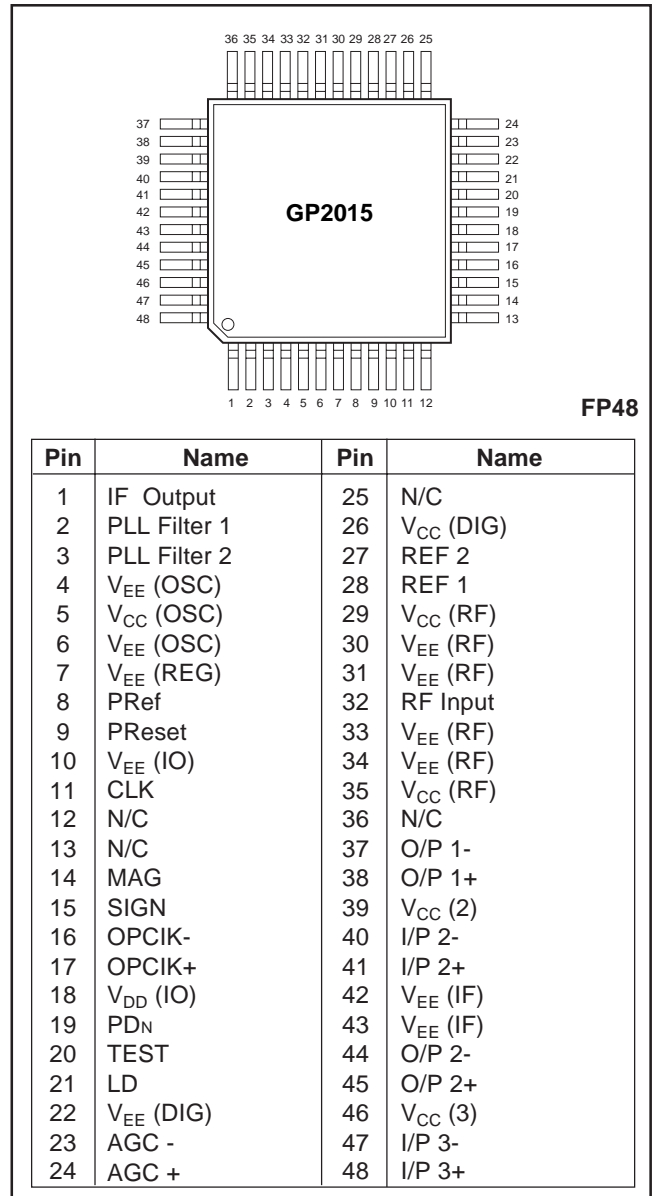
36 35 34 33 32 31 30 29 28 27 26 25

37
38
39
40
41
42
43
44
45
46
47
48

24
23
22
21
20
19
18
17
16
15
14
13

GP2015

1 2 3 4 5 6 7 8 9 10 11 12

FP48

| Pin | Name | Pin | Name |
|---|---|---|---|
| 1 | IF Output | 25 | N/C |
| 2 | PLL Filter 1 | 26 | $V_{CC}$ (DIG) |
| 3 | PLL Filter 2 | 27 | REF 2 |
| 4 | $V_{EE}$ (OSC) | 28 | REF 1 |
| 5 | $V_{CC}$ (OSC) | 29 | $V_{CC}$ (RF) |
| 6 | $V_{EE}$ (OSC) | 30 | $V_{EE}$ (RF) |
| 7 | $V_{EE}$ (REG) | 31 | $V_{EE}$ (RF) |
| 8 | PRef | 32 | RF Input |
| 9 | PReset | 33 | $V_{EE}$ (RF) |
| 10 | $V_{EE}$ (IO) | 34 | $V_{EE}$ (RF) |
| 11 | CLK | 35 | $V_{CC}$ (RF) |
| 12 | N/C | 36 | N/C |
| 13 | N/C | 37 | O/P 1- |
| 14 | MAG | 38 | O/P 1+ |
| 15 | SIGN | 39 | $V_{CC}$ (2) |
| 16 | OPCIK- | 40 | I/P 2- |
| 17 | OPCIK+ | 41 | I/P 2+ |
| 18 | $V_{DD}$ (IO) | 42 | $V_{EE}$ (IF) |
| 19 | PDN | 43 | $V_{EE}$ (IF) |
| 20 | TEST | 44 | O/P 2- |
| 21 | LD | 45 | O/P 2+ |
| 22 | $V_{EE}$ (DIG) | 46 | $V_{CC}$ (3) |
| 23 | AGC - | 47 | I/P 3- |
| 24 | AGC + | 48 | I/P 3+ |